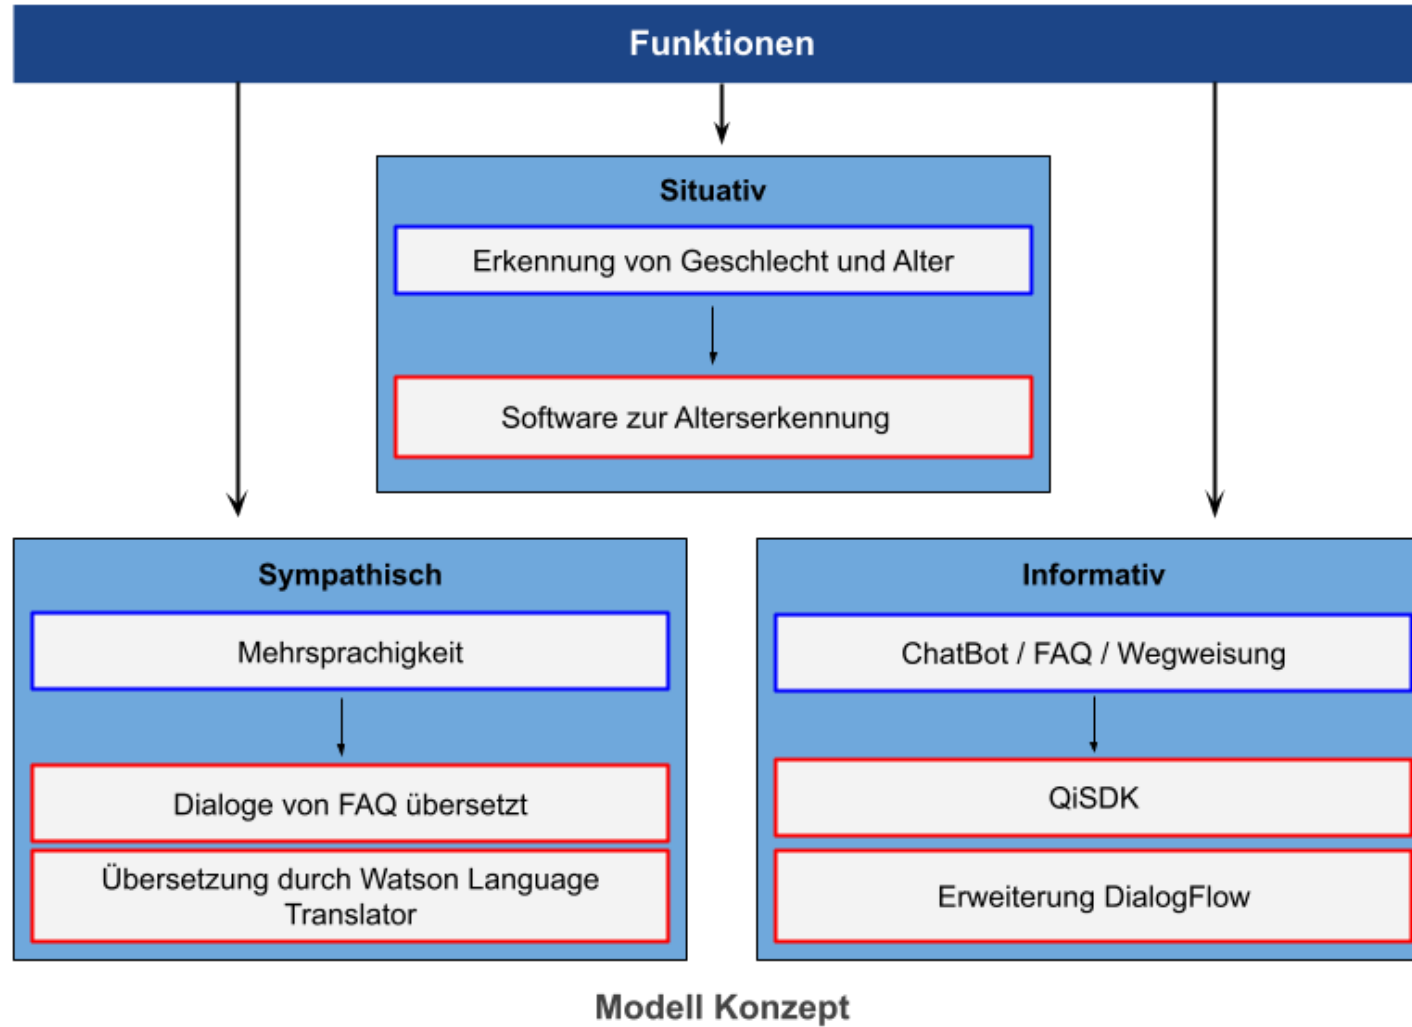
Funktionen

Situativ

Erkennung von Geschlecht und Alter

Software zur Alterserkennung

Sympathisch

Mehrsprachigkeit

Dialoge von FAQ übersetzt

Übersetzung durch Watson Language Translator

Informativ

ChatBot / FAQ / Wegweisung

QiSDK

Erweiterung DialogFlow

Modell Konzept